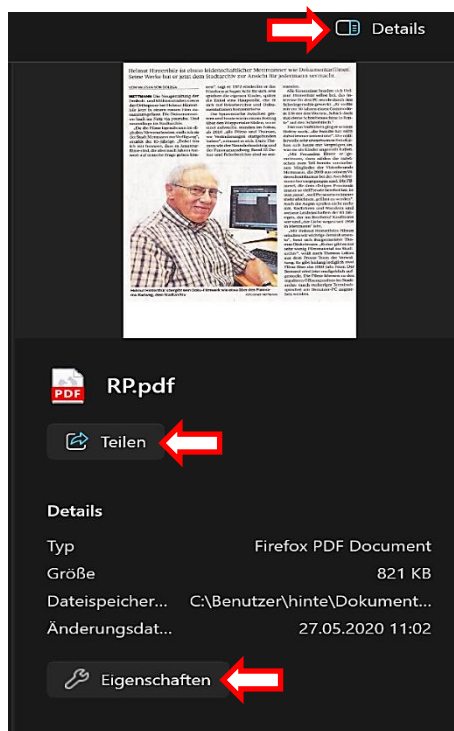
Details

RP.pdf

Teilen

Details

| | |
|---|---|
| Typ | Firefox PDF Document |
| Größe | 821 KB |
| Dateispeicher... | C:\Benutzer\hinte\Dokument... |
| Änderungsdat... | 27.05.2020 11:02 |

Eigenschaften